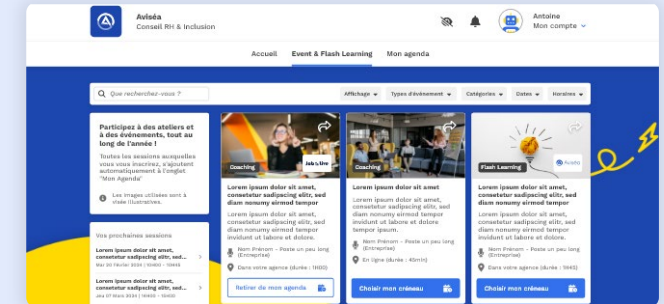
Aviséa
Conseil RH & Inclusion

Antoine
Mon compte

Accueil Event & Flash Learning Mon agenda

Que recherchez-vous ?

Affichage Types d'évènement Catégories Dates Horaires

Participez à des ateliers et à des événements, tout au long de l'année !

Toutes les sessions auxquelles vous vous inscrivez, s'ajoutent automatiquement à l'onglet "Mon Agenda"

Les images utilisées sont à visée illustratives.

Vos prochaines sessions

Lorem ipsum dolor sit amet, consetetur sadipscing elitr, sed...
Mar 20 février 2024 | 10h00 - 10h45

Lorem ipsum dolor sit amet, consetetur sadipscing elitr, sed...
Jeu 07 Mars 2024 | 10h00 - 10h45

Coaching
Job's Live
Lorem ipsum dolor sit amet, consetetur sadipscing elitr, sed diam nonumy eirmod tempor
Lorem ipsum dolor sit amet, consetetur sadipscing elitr, sed diam nonumy eirmod tempor invidunt ut labore et dolore.
Nom Prénom - Poste un peu long (Entreprise)
Dans votre agence (durée : 1h00)
Retirer de mon agenda

Coaching
Lorem ipsum dolor sit amet
Lorem ipsum dolor sit amet, consetetur sadipscing elitr, sed diam nonumy eirmod tempor invidunt ut labore et dolore.
Nom Prénom - Poste un peu long (Entreprise)
En ligne (durée : 40min)
Choisir mon créneau

Flash Learning
Aviséa
Lorem ipsum dolor sit amet, consetetur sadipscing elitr, sed diam nonumy eirmod tempor
Lorem ipsum dolor sit amet, consetetur sadipscing elitr, sed diam nonumy eirmod tempor invidunt ut labore et dolore.
Nom Prénom - Poste un peu long (Entreprise)
Dans votre agence (durée : 1h45)
Choisir mon créneau